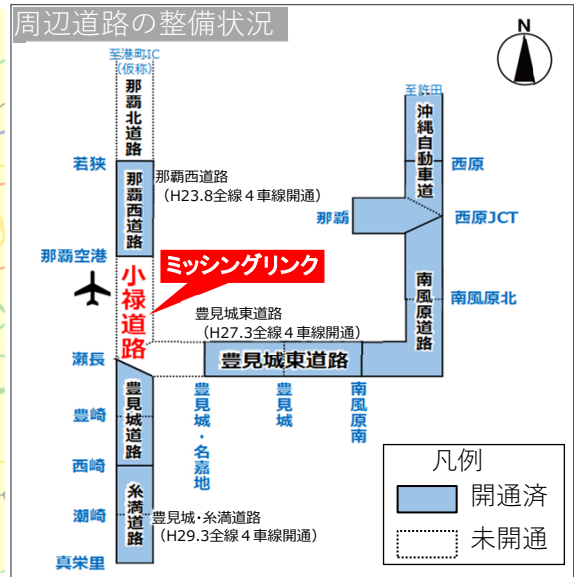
周辺道路の整備状況

N

至港町IC
(仮称)

那覇北道路

至許田

沖縄自動車道

若狭

那覇西道路

那覇西道路
(H23.8全線４車線開通)

西原

那覇

西原JCT

那覇空港

ミッシングリンク

小禄道路

南風原道路

南風原北

豊見城東道路
(H27.3全線４車線開通)

瀬長

豊見城東道路

豊見城道路

豊見城・名嘉地

豊見城

南風原南

豊崎

西崎

潮崎

糸満道路

豊見城・糸満道路
(H29.3全線４車線開通)

真栄里

凡例

開通済

未開通